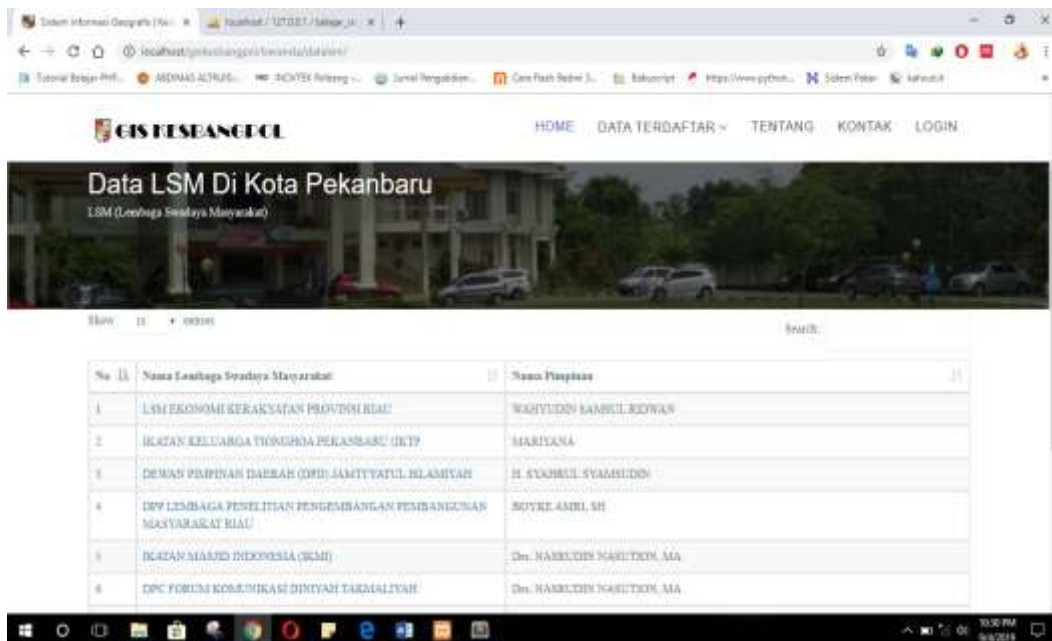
Sistem Informasi Geografis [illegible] × localhost / 127.0.0.1 / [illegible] × +

localhost/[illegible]

Tutorial Belajar PHP... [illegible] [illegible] Jurnal Pengabdian... Cara Flash Redmi 5... Bakuscript https://www.python... Sistem Pakar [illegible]

GIS KESBANGPOL

HOME DATA TERDAFTAR ˅ TENTANG KONTAK LOGIN

Data LSM Di Kota Pekanbaru

LSM (Lembaga Swadaya Masyarakat)

Show 10 ▾ entries

Search:

| No | Nama Lembaga Swadaya Masyarakat | Nama Pimpinan |
|---|---|---|
| 1 | LSM EKONOMI KERAKYATAN PROVINSI RIAU | WAHYUDIN SAMSUL RIDWAN |
| 2 | IKATAN KELUARGA TIONGHOA PEKANBARU (IKTP | MARIYANA |
| 3 | DEWAN PIMPINAN DAERAH (DPD) JAMIYYATUL ISLAMIYAH | H. SYAHRUL SYAMSUDIN |
| 4 | DPP LEMBAGA PENELITIAN PENGEMBANGAN PEMBANGUNAN MASYARAKAT RIAU | BOYKE AMRI, SH |
| 5 | IKATAN MASJID INDONESIA (IKMI) | Drs. NASRUDIN NASUTION, MA |
| 6 | DPC FORUM KOMUNIKASI DINIYAH TAKMALIYAH | Drs. NASRUDIN NASUTION, MA |

10:30 PM 9/4/2018